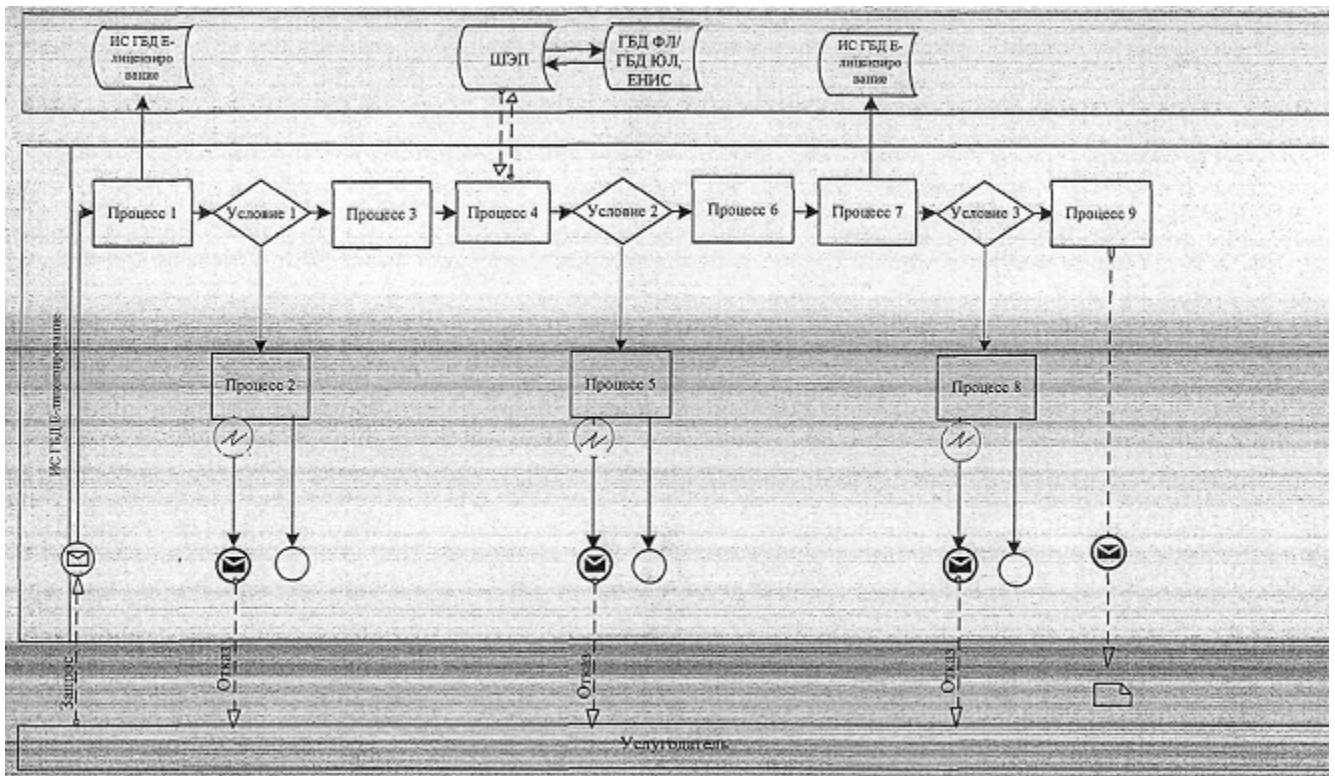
ИС ГБД Е-лицензирование

ШЭП

ГБД ФЛ/ ГБД ЮЛ, ЕНИС

ИС ГБД Е-лицензирование

ИС ГБД Е-лицензирование

Процесс 1

Условие 1

Процесс 3

Процесс 4

Условие 2

Процесс 6

Процесс 7

Условие 3

Процесс 9

Процесс 2

Процесс 5

Процесс 8

Запрос

Отказ

Отказ

Отказ

Услугодатель